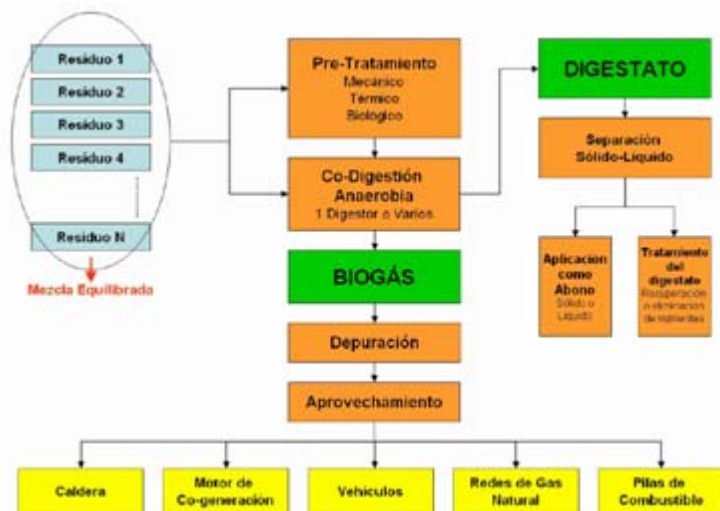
Residuo 1
Residuo 2
Residuo 3
Residuo 4
Residuo N
Mezcla Equilibrada

Pre-Tratamiento
Mecanico
Térmico
Biologico

Co-Digestión Anaerobia
1 Digestor o Varios

DIGESTATO

Separación Sólido-Liquido

Aplicacion como Abono
Sólido o Liquido

Tratamiento del digestato
Recuperación o eliminacion de nutrientes

BIOGÁS

Depuración

Aprovechamiento

Caldera

Motor de Co-generación

Vehiculos

Redes de Gas Natural

Pilas de Combustible